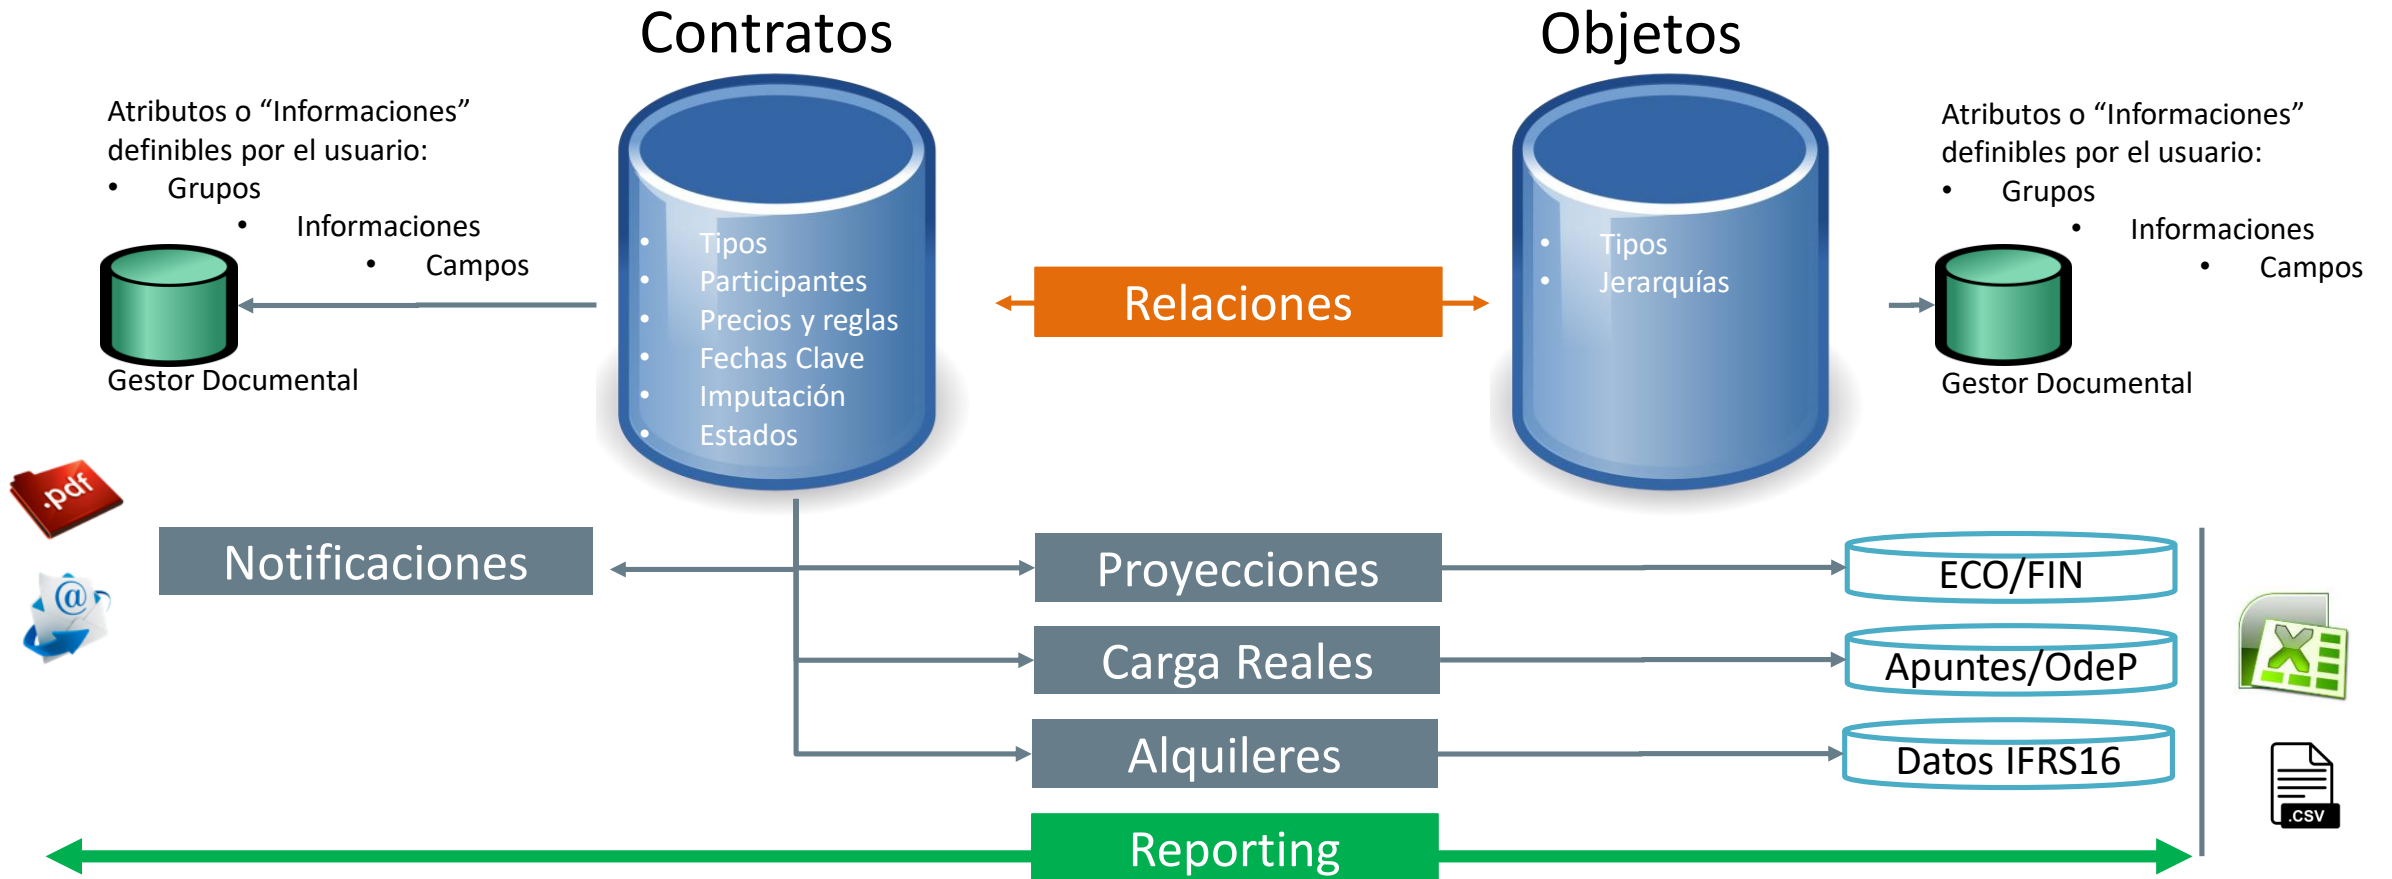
Contratos

Objetos

Atributos o “Informaciones” definibles por el usuario:
• Grupos
• Informaciones
• Campos

Gestor Documental

• Tipos
• Participantes
• Precios y reglas
• Fechas Clave
• Imputación
• Estados

Relaciones

• Tipos
• Jerarquías

Atributos o “Informaciones” definibles por el usuario:
• Grupos
• Informaciones
• Campos

Gestor Documental

.pdf

Notificaciones

Proyecciones

ECO/FIN

Carga Reales

Apuntes/OdeP

Alquileres

Datos IFRS16

.csv

Reporting